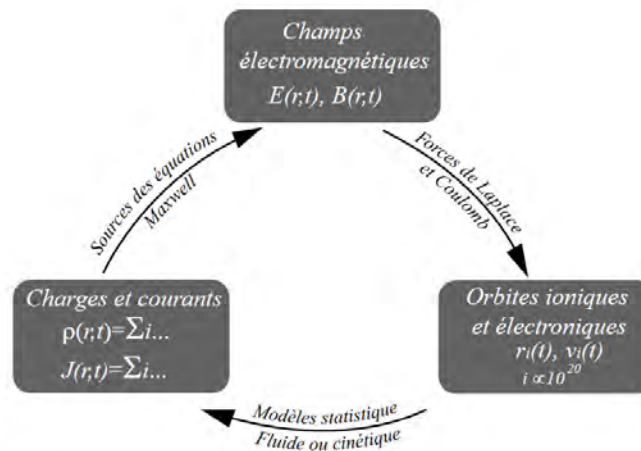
Champs électromagnétiques
$E(r,t)$, $B(r,t)$

Forces de Laplace et Coulomb

Orbites ioniques et électroniques
$r_i(t)$, $v_i(t)$
$i \propto 10^{20}$

Modèles statistique
Fluide ou cinétique

Charges et courants
$\rho(r,t)=\sum i...$
$J(r,t)=\sum i...$

Sources des équations Maxwell